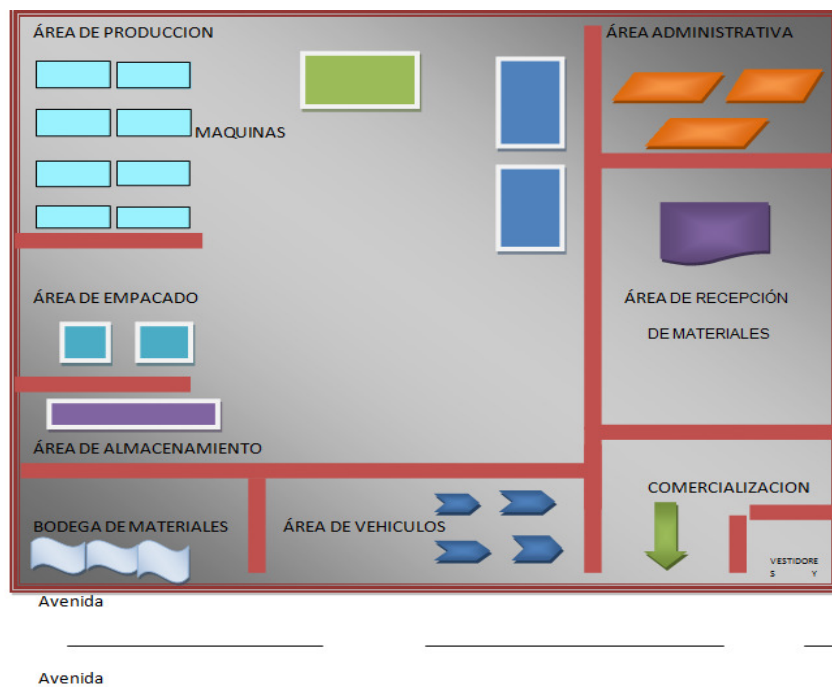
ÁREA DE PRODUCCION

MAQUINAS

ÁREA ADMINISTRATIVA

ÁREA DE EMPACADO

ÁREA DE RECEPCIÓN DE MATERIALES

ÁREA DE ALMACENAMIENTO

COMERCIALIZACION

BODEGA DE MATERIALES

ÁREA DE VEHICULOS

VESTIDORES Y

Avenida

Avenida